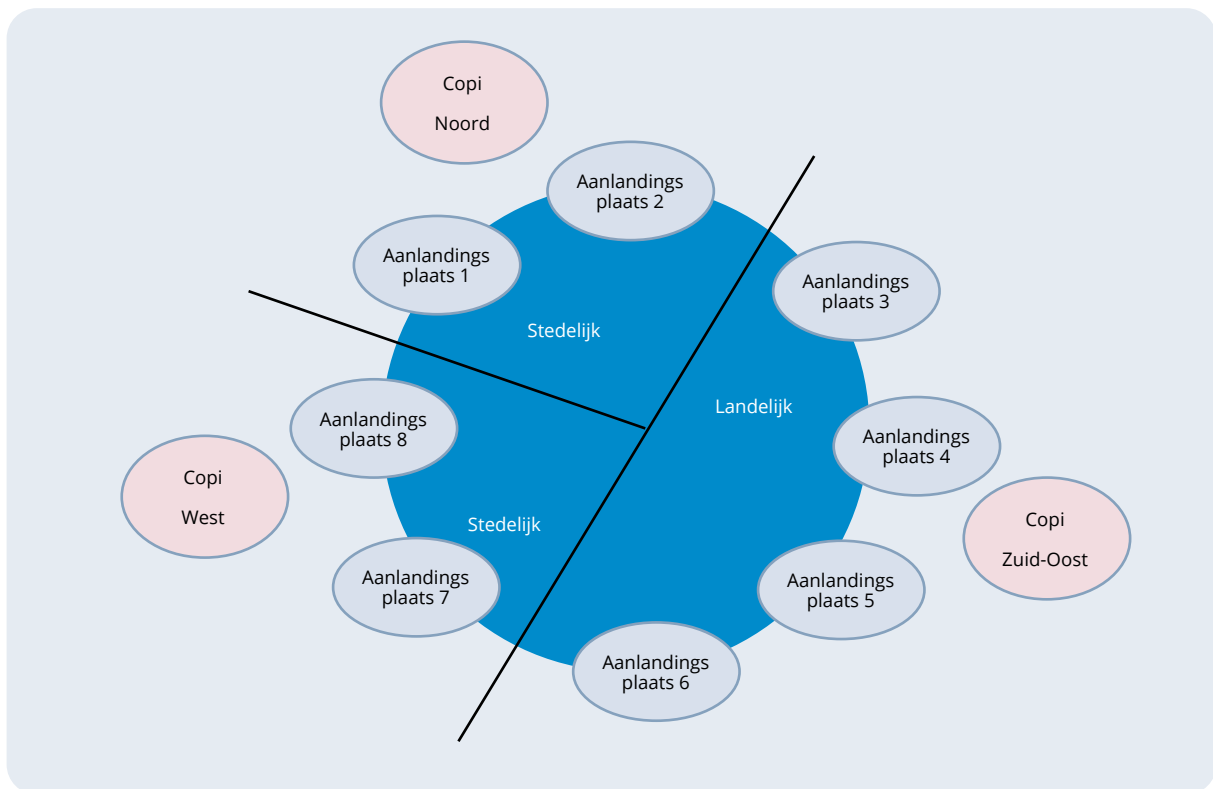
Copi
Noord

Aanlandings plaats 2

Aanlandings plaats 1

Aanlandings plaats 3

Stedelijk

Landelijk

Aanlandings plaats 8

Aanlandings plaats 4

Copi
West

Stedelijk

Copi
Zuid-Oost

Aanlandings plaats 7

Aanlandings plaats 5

Aanlandings plaats 6